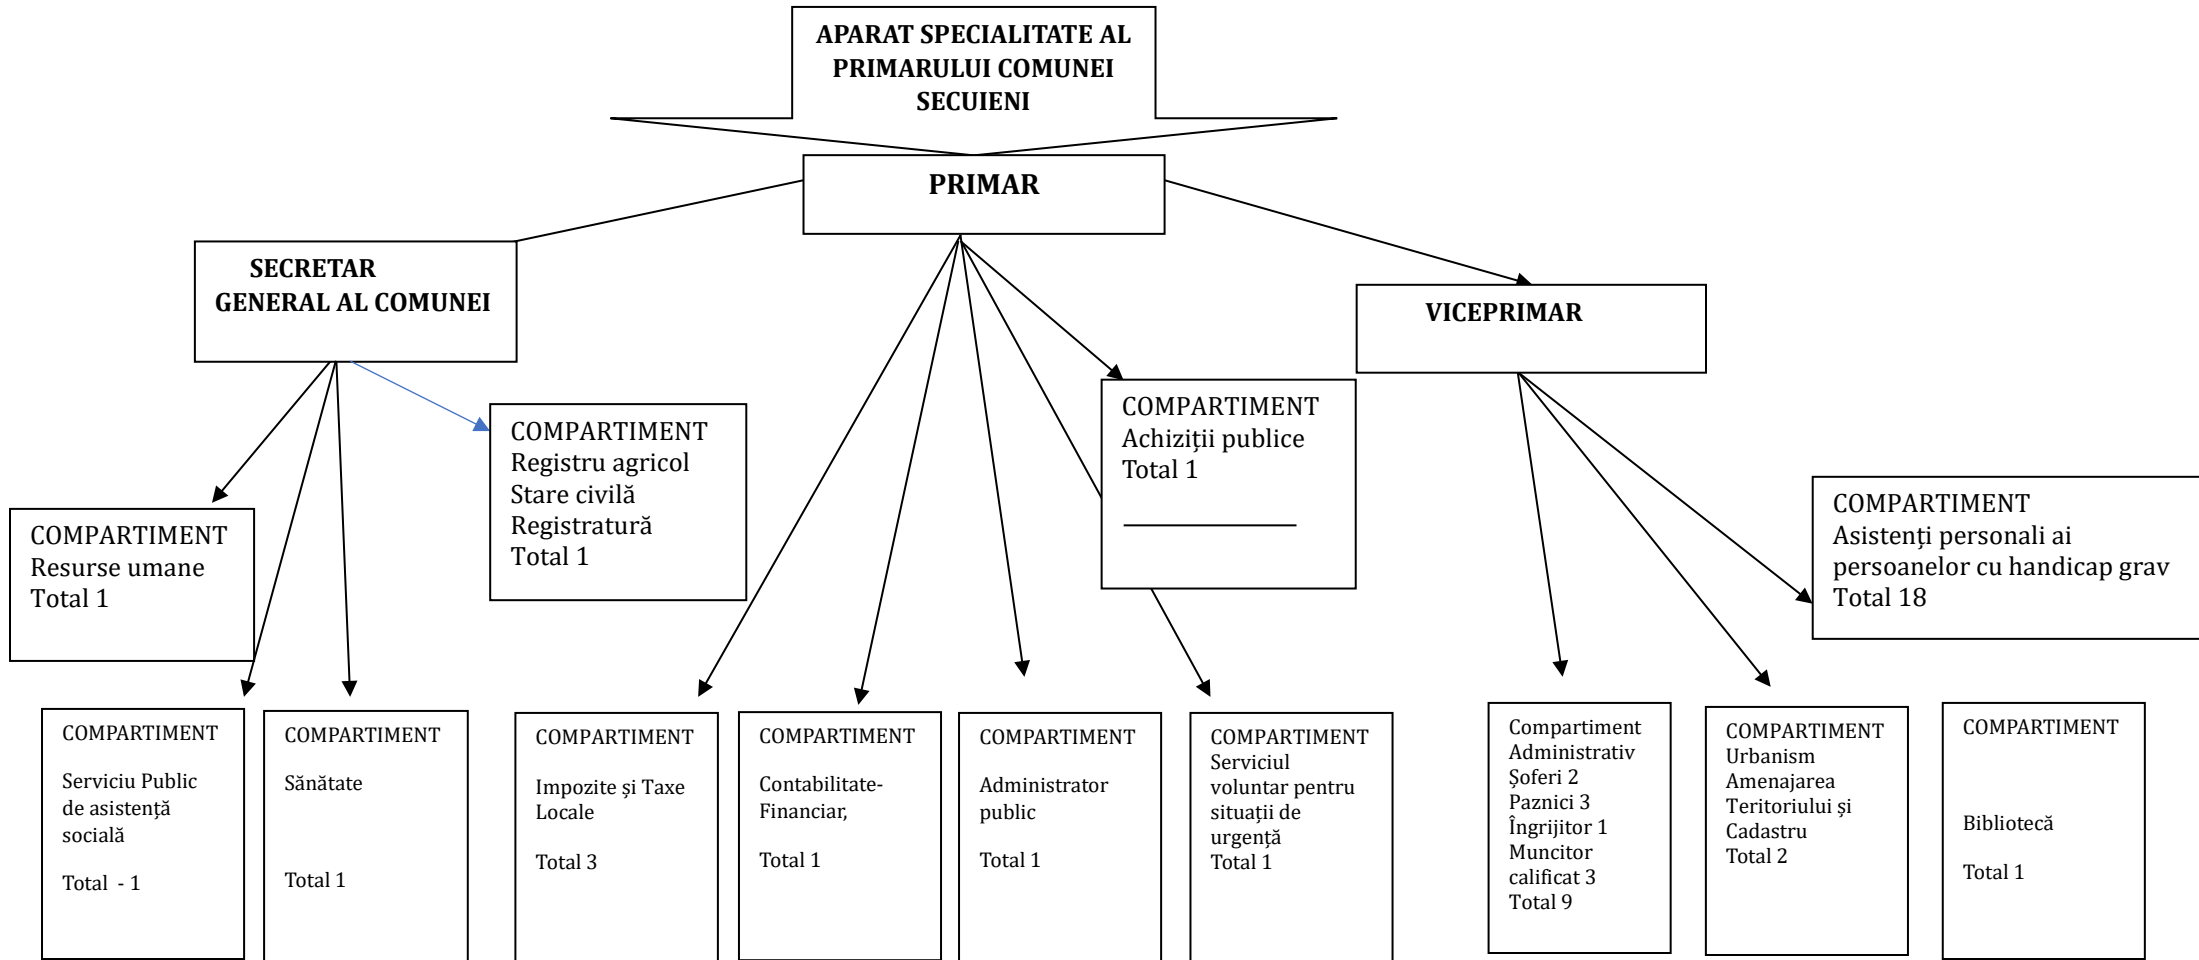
APARAT SPECIALITATE AL PRIMARULUI COMUNEI SECUIENI

PRIMAR

SECRETAR GENERAL AL COMUNEI

VICEPRIMAR

COMPARTIMENT
Registru agricol
Stare civilă
Registratură
Total 1

COMPARTIMENT
Achiziții publice
Total 1

COMPARTIMENT
Resurse umane
Total 1

COMPARTIMENT
Asistenți personali ai persoanelor cu handicap grav
Total 18

COMPARTIMENT
Serviciu Public de asistență socială
Total - 1

COMPARTIMENT
Sănătate
Total 1

COMPARTIMENT
Impozite și Taxe Locale
Total 3

COMPARTIMENT
Contabilitate-Financiar,
Total 1

COMPARTIMENT
Administrator public
Total 1

COMPARTIMENT
Serviciul voluntar pentru situații de urgență
Total 1

Compartiment Administrativ
Şoferi 2
Paznici 3
Îngrijitor 1
Muncitor calificat 3
Total 9

COMPARTIMENT
Urbanism
Amenajarea Teritoriului și Cadastru
Total 2

COMPARTIMENT
Bibliotecă
Total 1